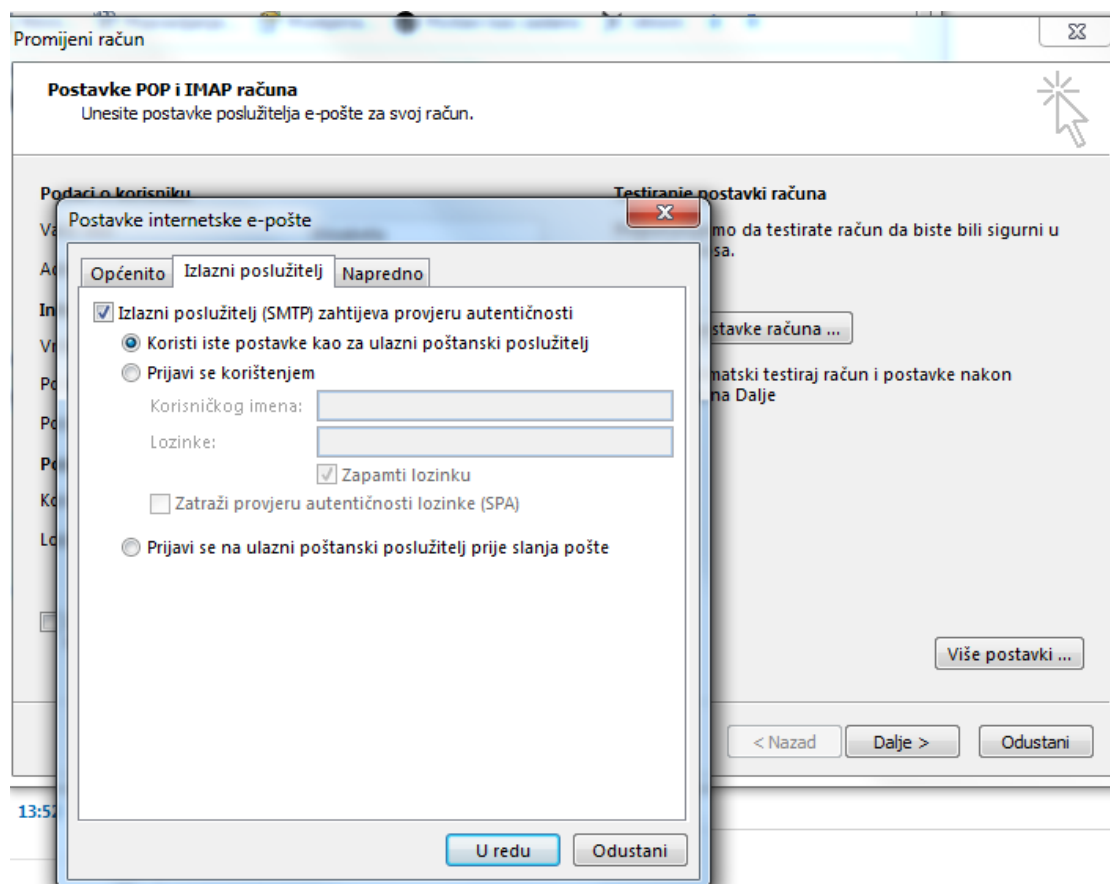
Promijeni račun

Postavke POP i IMAP računa
Unesite postavke poslužitelja e-pošte za svoj račun.

Podaci o korisniku
Va
Ad
In
Vr
Po
Po
Po
Ko
Lo

Testiranje postavki računa
mo da testirate račun da biste bili sigurni u sa.

stavke računa ...

matski testiraj račun i postavke nakon na Dalje

Više postavki ...

< Nazad
Dalje >
Odustani

13:5

Postavke internetske e-pošte

Općenito
Izlazni poslužitelj
Napredno

Izlazni poslužitelj (SMTP) zahtijeva provjeru autentičnosti
Koristi iste postavke kao za ulazni poštanski poslužitelj
Prijavi se korištenjem
Korisničkog imena:
Lozinke:
Zapamti lozinku
Zatraži provjeru autentičnosti lozinke (SPA)
Prijavi se na ulazni poštanski poslužitelj prije slanja pošte

U redu
Odustani